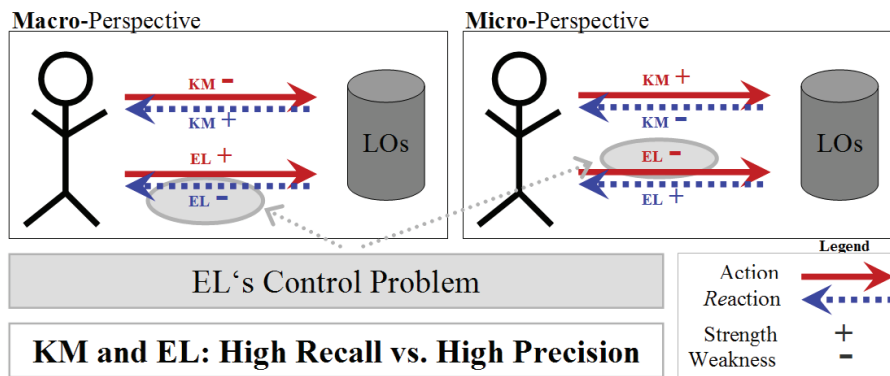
Macro-Perspective

KM –

KM +

LOs

EL +

EL –

Micro-Perspective

KM +

KM –

LOs

EL –

EL +

EL‘s Control Problem

Legend

Action

Reaction

Strength +

Weakness –

KM and EL: High Recall vs. High Precision